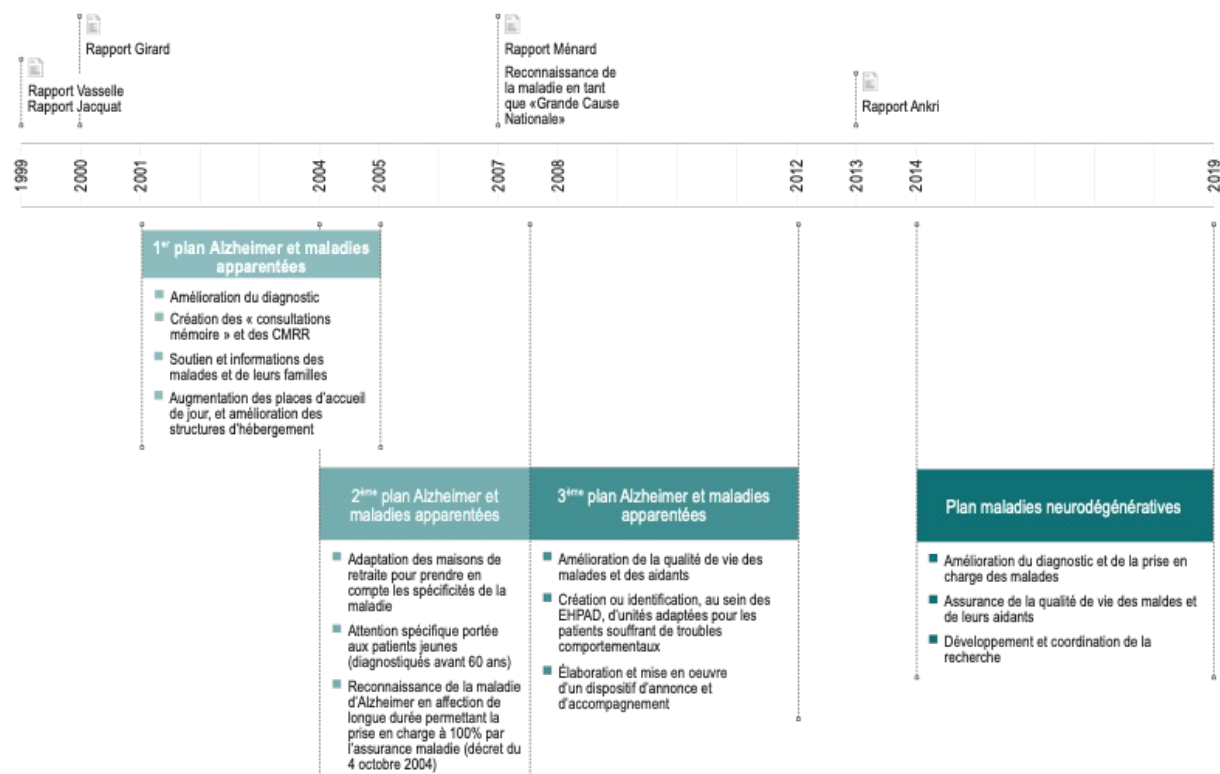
Rapport Girard

Rapport Vasselle
Rapport Jacquat

Rapport Ménard

Reconnaissance de la maladie en tant que «Grande Cause Nationale»

Rapport Ankri

1999
2000
2001
2004
2005
2007
2008
2012
2013
2014
2019

1$^{er}$ plan Alzheimer et maladies apparentées

Amélioration du diagnostic

Création des « consultations mémoire » et des CMRR

Soutien et informations des malades et de leurs familles

Augmentation des places d'accueil de jour, et amélioration des structures d'hébergement

2$^{ème}$ plan Alzheimer et maladies apparentées

Adaptation des maisons de retraite pour prendre en compte les spécificités de la maladie

Attention spécifique portée aux patients jeunes (diagnostiqués avant 60 ans)

Reconnaissance de la maladie d'Alzheimer en affection de longue durée permettant la prise en charge à 100% par l'assurance maladie (décret du 4 octobre 2004)

3$^{ème}$ plan Alzheimer et maladies apparentées

Amélioration de la qualité de vie des malades et des aidants

Création ou identification, au sein des EHPAD, d'unités adaptées pour les patients souffrant de troubles comportementaux

Élaboration et mise en oeuvre d'un dispositif d'annonce et d'accompagnement

Plan maladies neurodégénératives

Amélioration du diagnostic et de la prise en charge des malades

Assurance de la qualité de vie des maldes et de leurs aidants

Développement et coordination de la recherche